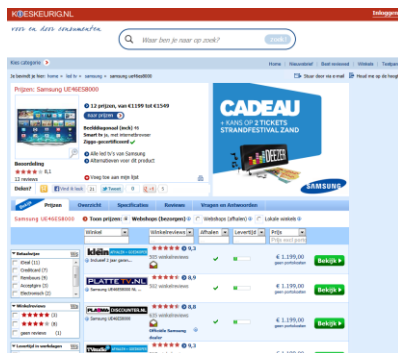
KIESKEURIG.NL

Inloggen

voor en door consumenten

Waar ben je naar op zoek?

Zoek

Kies categorie

Home | Nieuwsbrief | Best reviewed | Winkels | Toptien

Je bevindt je hier: Home » led-tv » samsung » samsung ue46es8000

Stuur door via e-mail | Houd me op de hoogte

Prijzen: Samsung UE46ES8000

12 prijzen, van €1199 tot €1549

Naar prijzen

Beeldiagonaal (inch) 46
Smart tv ja, met internetbrowser
Ziggo-gecertificeerd ✓

Alle led-tv's van Samsung
Alternatieven voor dit product

Beoordeling
8,1
12 reviews

Deiken?

Vraag hier om mijn lijst

CADEAU
+ KANS OP 2 TICKETS STRANDFESTIVAL ZAND
DEEZER
SAMSUNG

Prijzen | Overzicht | Specificaties | Reviews | Vragen en Antwoorden

Samsung UE46ES8000

Toon prijzen: Webshops (bezorgen) | Webshops (afhalen) | Lokale winkels

Winkel | Winkelreviews | Afhalen | Levertijd | Prijs

Prijs excl porto

Betaalwijze
iDeal (11)
Creditcard (7)
Rembours (8)
Acceptgiro (3)
Overschrijving (2)

Winkelreviews
(5)
(4)
(1)
geen reviews

kleinA
8,9
Inclusief 2 jaar garantie
325 winkelreviews
€ 1.199,00
geen portokosten
Bekijk

PLATTETV.NL
8,8
902 winkelreviews
€ 1.199,00
geen portokosten
Bekijk

PLASMA DISCOUNTER.NL
8,9
Officiële Samsung dealer
€ 1.199,00
geen portokosten
Bekijk

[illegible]